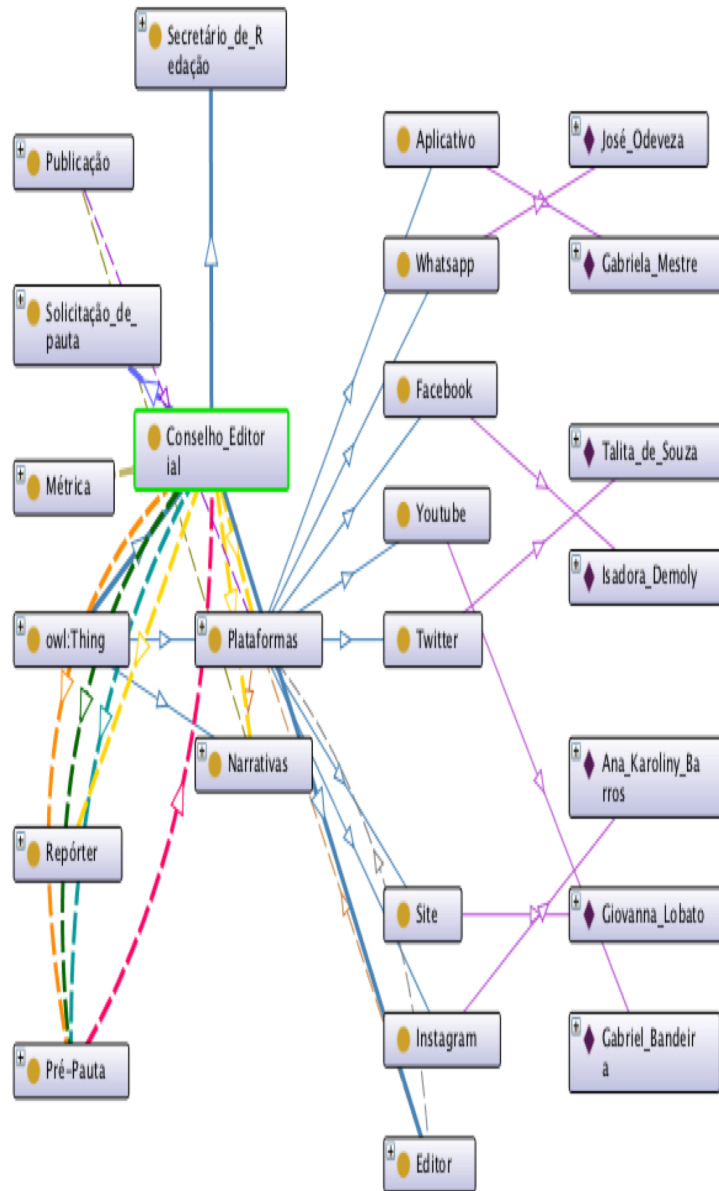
Secretário_de_Redação

Publicação

Aplicativo

José_Odeveza

Whatsapp

Gabriela_Mestre

Solicitação_de_pauta

Facebook

Conselho_Editorial

Talita_de_Souza

Métrica

Youtube

Isadora_Demoly

owl:Thing

Plataformas

Twitter

Narrativas

Ana_Karoliny_Barros

Repórter

Site

Giovanna_Lobato

Instagram

Gabriel_Bandeira

Pré-Pauta

Editor